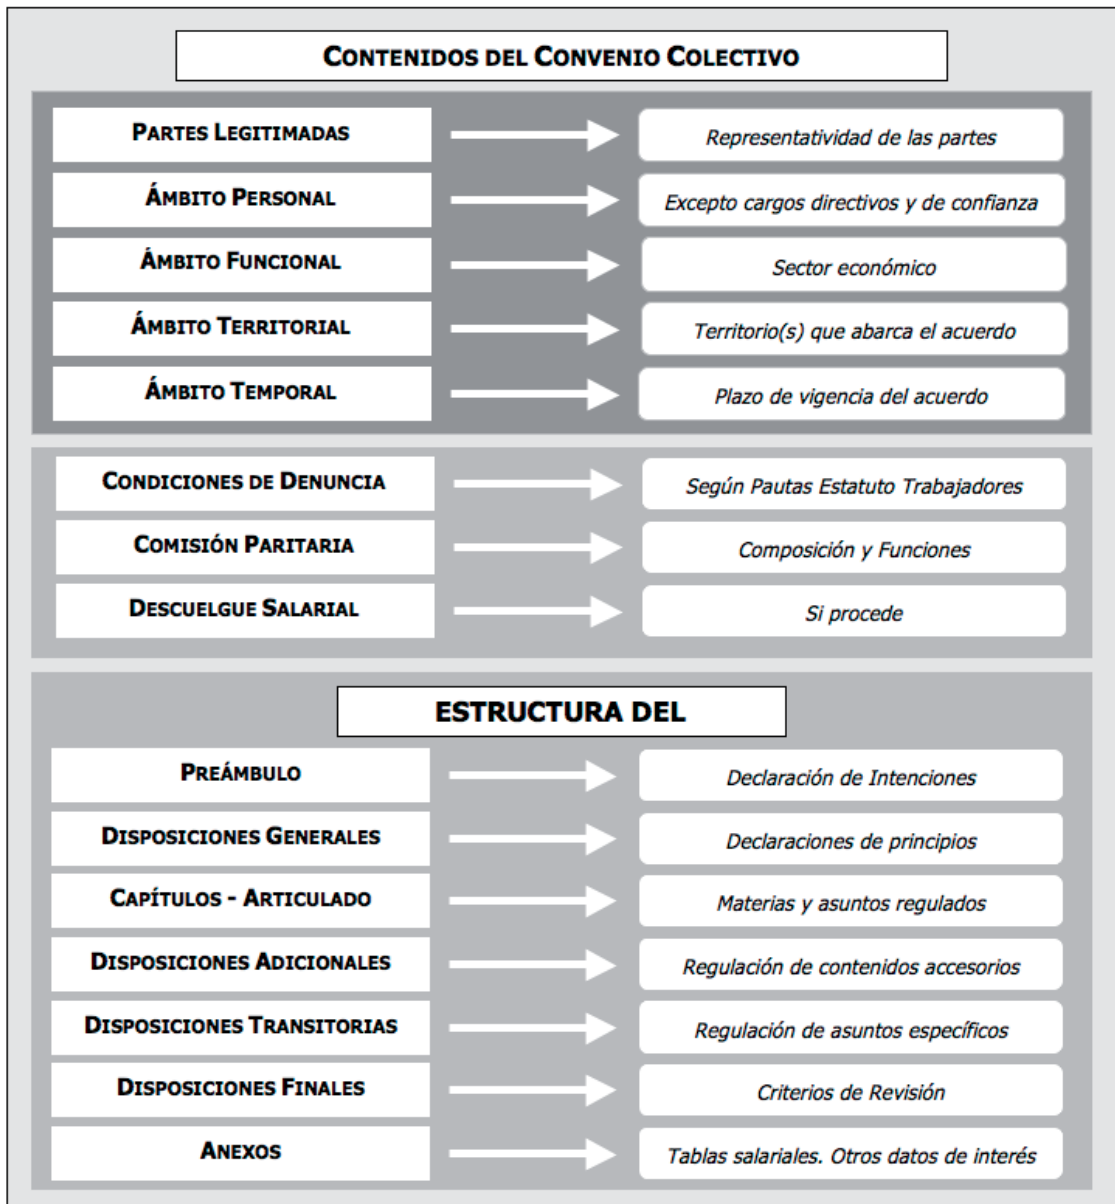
CONTENIDOS DEL CONVENIO COLECTIVO

PARTES LEGITIMADAS → Representatividad de las partes

ÁMBITO PERSONAL → Excepto cargos directivos y de confianza

ÁMBITO FUNCIONAL → Sector económico

ÁMBITO TERRITORIAL → Territorio(s) que abarca el acuerdo

ÁMBITO TEMPORAL → Plazo de vigencia del acuerdo

CONDICIONES DE DENUNCIA → Según Pautas Estatuto Trabajadores

COMISIÓN PARITARIA → Composición y Funciones

DESCUELGUE SALARIAL → Si procede

ESTRUCTURA DEL

PREÁMBULO → Declaración de Intenciones

DISPOSICIONES GENERALES → Declaraciones de principios

CAPÍTULOS - ARTICULADO → Materias y asuntos regulados

DISPOSICIONES ADICIONALES → Regulación de contenidos accesorios

DISPOSICIONES TRANSITORIAS → Regulación de asuntos específicos

DISPOSICIONES FINALES → Criterios de Revisión

ANEXOS → Tablas salariales. Otros datos de interés